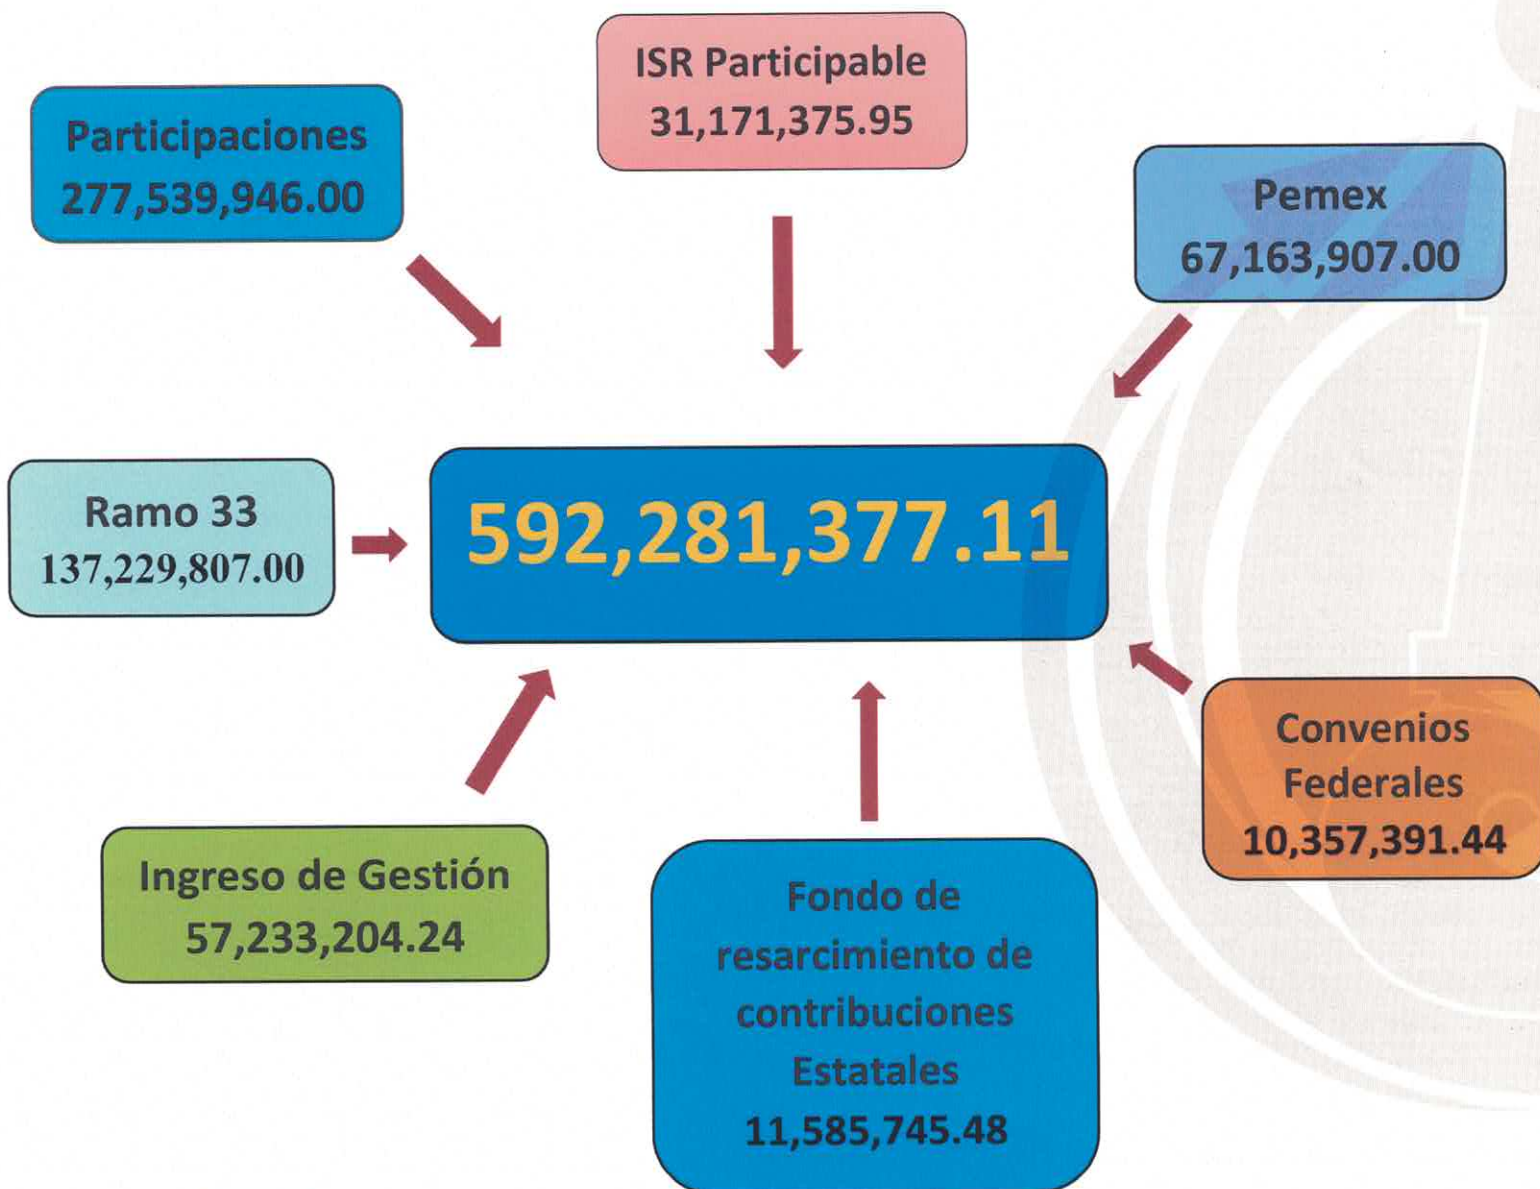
ISR Participable
31,171,375.95

Participaciones
277,539,946.00

Pemex
67,163,907.00

Ramo 33
137,229,807.00

592,281,377.11

Convenios Federales
10,357,391.44

Ingreso de Gestión
57,233,204.24

Fondo de resarcimiento de contribuciones Estatales
11,585,745.48